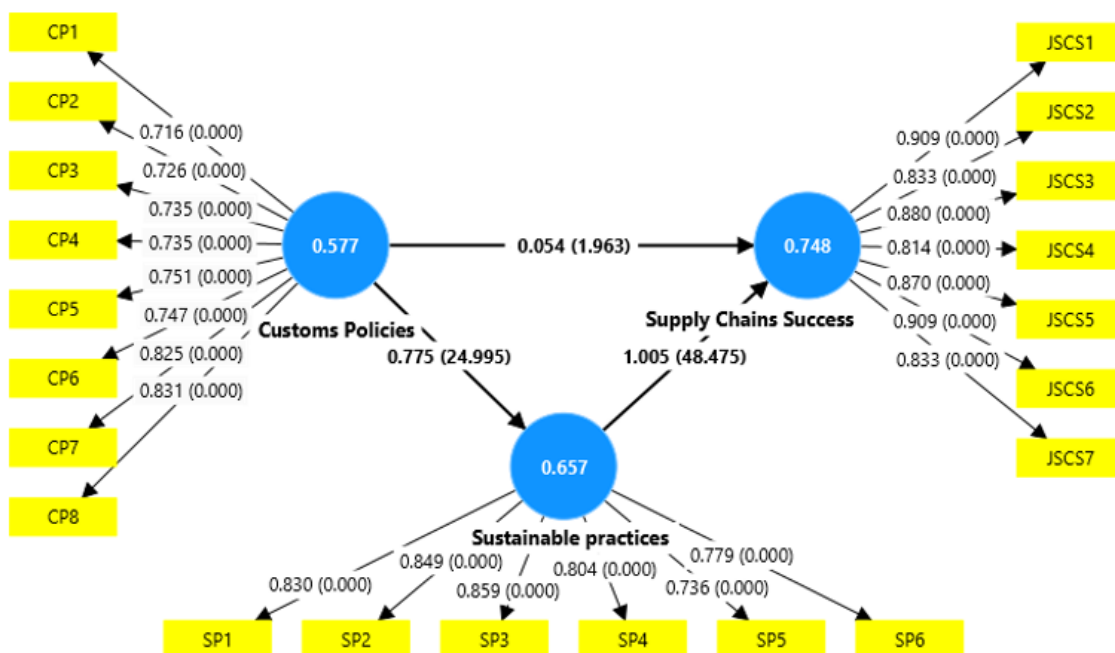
CP1

CP2

CP3

CP4

CP5

CP6

CP7

CP8

0.716 (0.000)
0.726 (0.000)
0.735 (0.000)
0.735 (0.000)
0.751 (0.000)
0.747 (0.000)
0.825 (0.000)
0.831 (0.000)

0.577

Customs Policies

0.054 (1.963)

0.775 (24.995)

0.748

Supply Chains Success

1.005 (48.475)

JSCS1

JSCS2

JSCS3

JSCS4

JSCS5

JSCS6

JSCS7

0.909 (0.000)
0.833 (0.000)
0.880 (0.000)
0.814 (0.000)
0.870 (0.000)
0.909 (0.000)
0.833 (0.000)

0.657

Sustainable practices

0.830 (0.000)
0.849 (0.000)
0.859 (0.000)
0.804 (0.000)
0.736 (0.000)
0.779 (0.000)

SP1

SP2

SP3

SP4

SP5

SP6